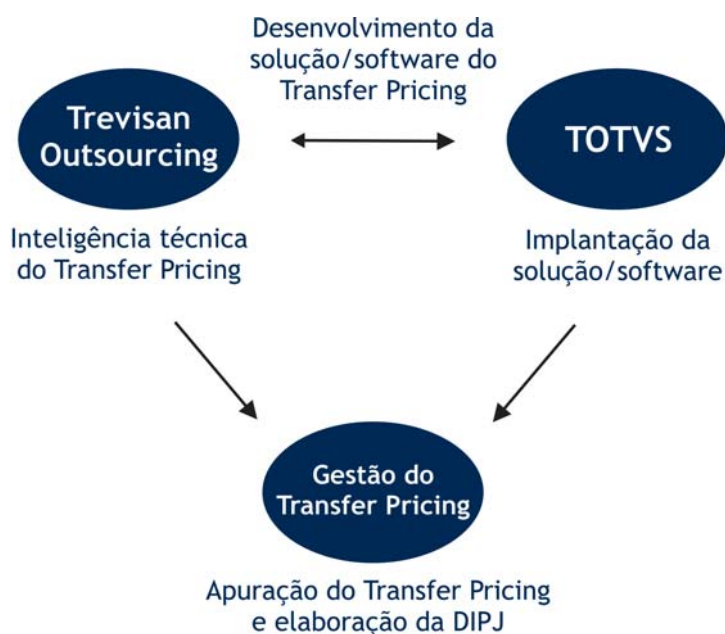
Desenvolvimento da solução/software do Transfer Pricing

Trevisan Outsourcing

TOTVS

Inteligência técnica do Transfer Pricing

Implantação da solução/software

Gestão do Transfer Pricing

Apuração do Transfer Pricing e elaboração da DIPJ